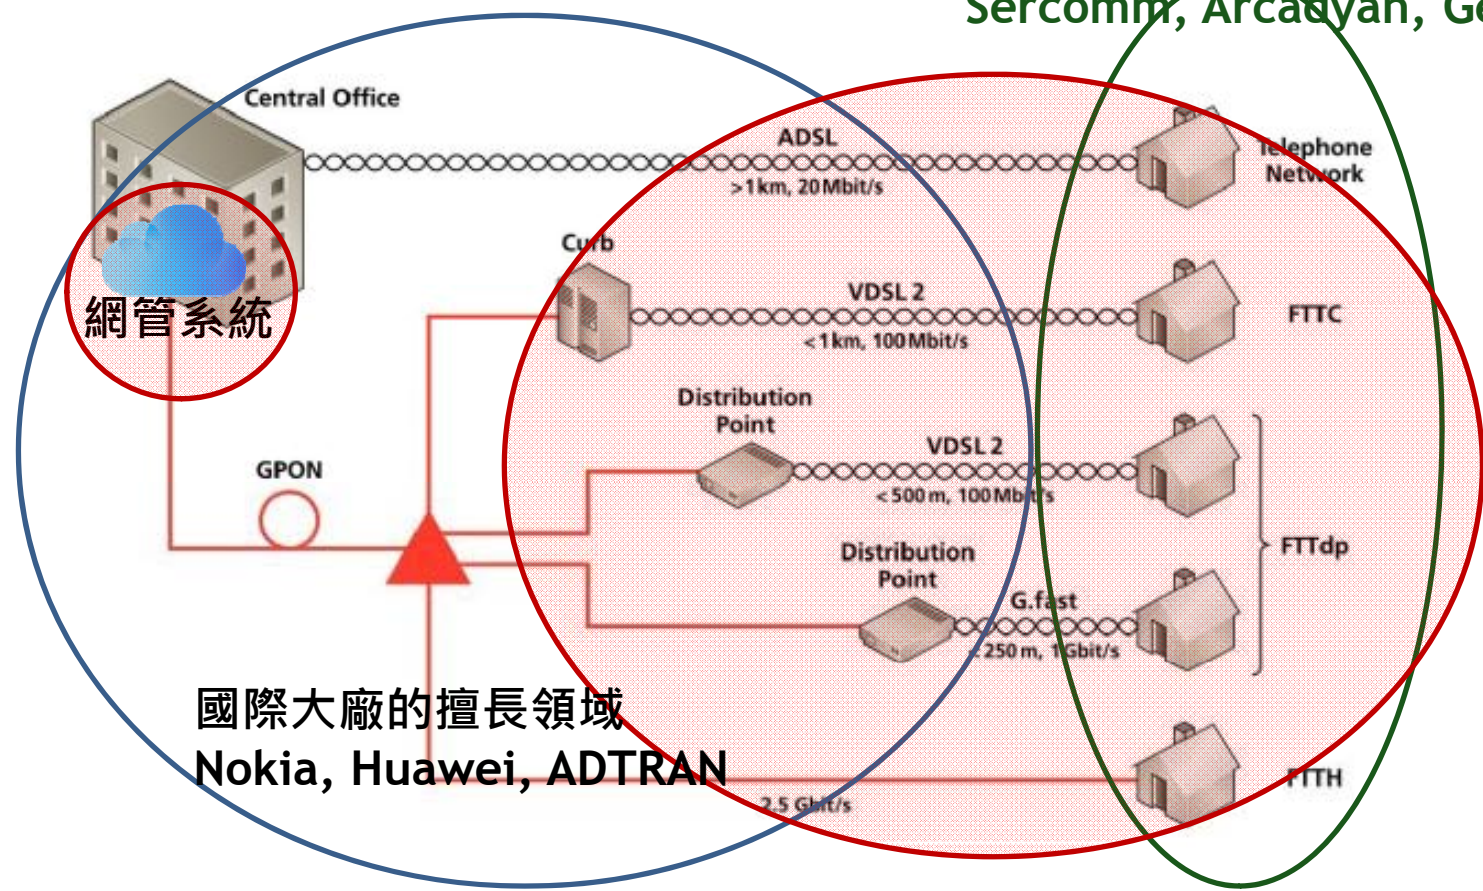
Sercomm, Arcadyan, G

Central Office

網管系統

ADSL
>1km, 20 Mbit/s

Telephone Network

Curb

VDSL 2
<1km, 100 Mbit/s

FTTC

Distribution Point

VDSL 2
<500 m, 100 Mbit/s

GPON

Distribution Point

G.fast
<250 m, 1 Gbit/s

FTTdp

國際大廠的擅長領域
Nokia, Huawei, ADTRAN

2.5 Gbit/s

FTTH